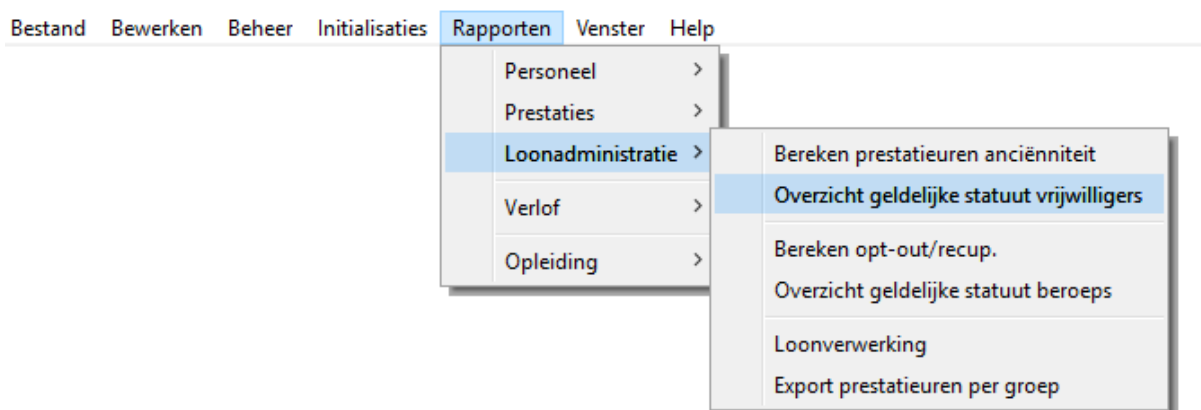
Bestand Bewerken Beheer Initialisaties Rapporten Venster Help

Personeel >
Prestaties >
Loonadministratie >
Verlof >
Opleiding >

Bereken prestatieuren anciënniteit
Overzicht geldelijke statuut vrijwilligers
Bereken opt-out/recup.
Overzicht geldelijke statuut beroeps
Loonverwerking
Export prestatieuren per groep